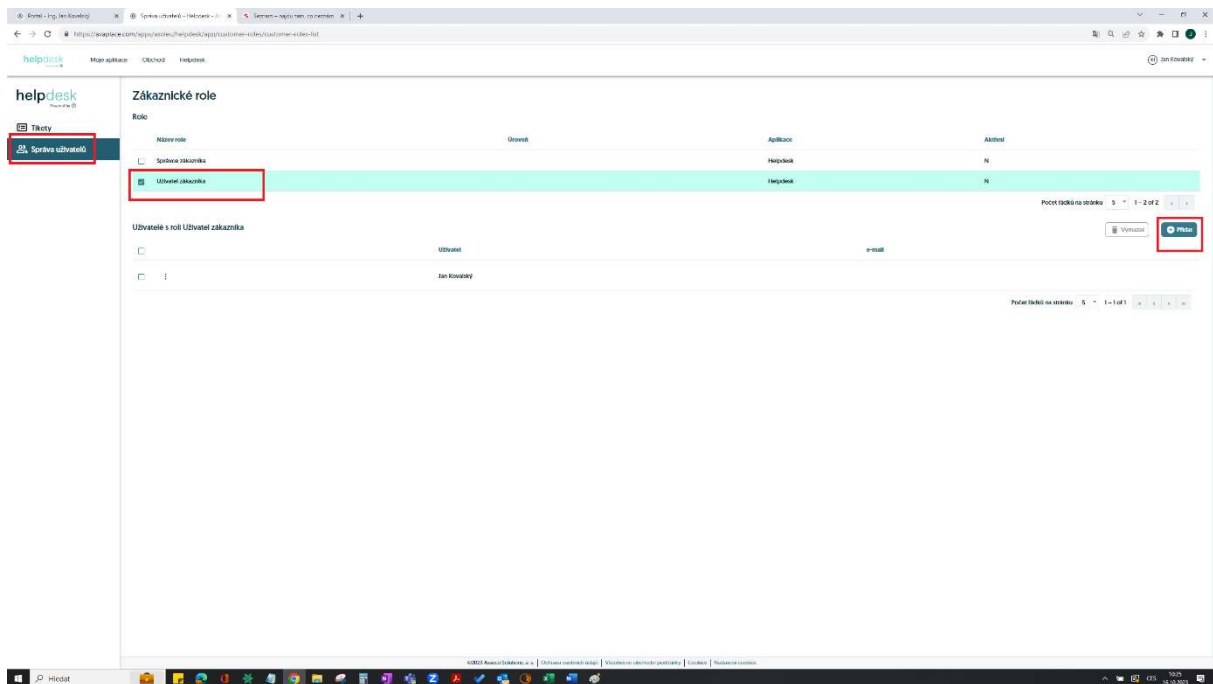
Portál - Ing. Jan Kovalský | Správa uživatelů - Helpdesk | Seznam – najdu tam, co neznám | +

https://avaplace.com/apps/assist/helpdesk/app/customer-roles/customer-roles-list

helpdesk Moje aplikace Obchod Helpdesk

Jan Kovalský

helpdesk

Tikety

Správa uživatelů

Zákaznické role

Role

| | Název role | Úroveň | Aplikace | Aktivní |
|---|---|---|---|---|
| ☐ | Správce zákazníka | | Helpdesk | N |
| ☑ | Uživatel zákazníka | | Helpdesk | N |

Počet řádků na stránku 5 1 – 2 of 2

Uživatelé s rolí Uživatel zákazníka

Vymazat

Přidat

| | | Uživatel | e-mail |
|---|---|---|---|
| ☐ | ⋮ | Jan Kovalský | |

Počet řádků na stránku 5 1 – 1 of 1

©2023 Asseco Solutions, a. s. | Ochrana osobních údajů | Všeobecné obchodní podmínky | Cookies | Nastavení cookies

Hledat

10:25 CES